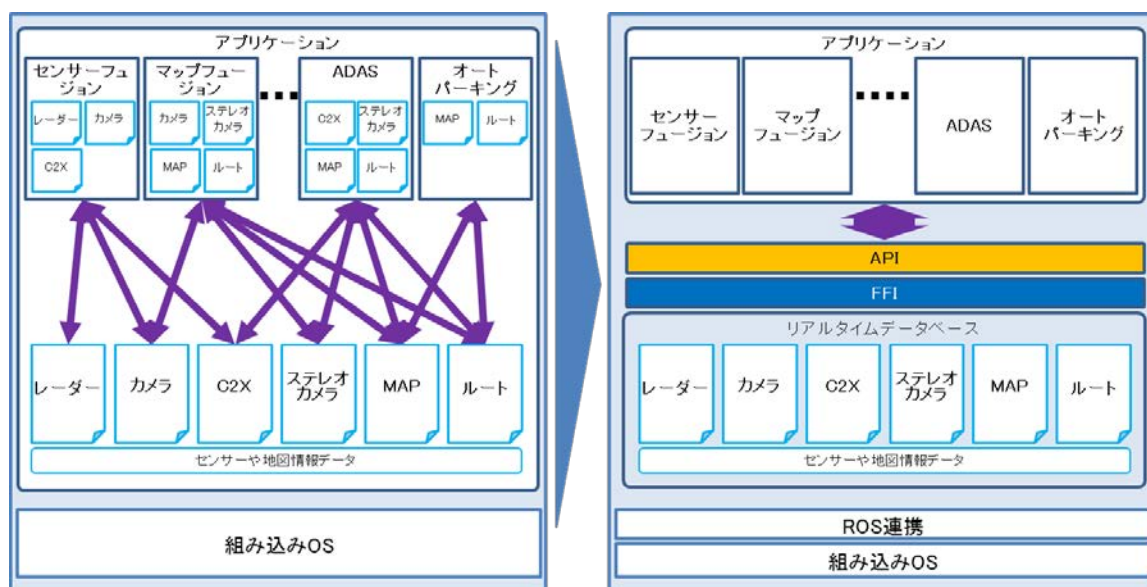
アプリケーション

センサーフュージョン
レーダー
カメラ
C2X

マップフュージョン
カメラ
ステレオカメラ
MAP
ルート

ADAS
C2X
ステレオカメラ
MAP
ルート

オートパーキング
MAP
ルート

レーダー
カメラ
C2X
ステレオカメラ
MAP
ルート

センサーや地図情報データ

組み込みOS

アプリケーション

センサーフュージョン
マップフュージョン
ADAS
オートパーキング

API
FFI

リアルタイムデータベース

レーダー
カメラ
C2X
ステレオカメラ
MAP
ルート

センサーや地図情報データ

ROS連携

組み込みOS